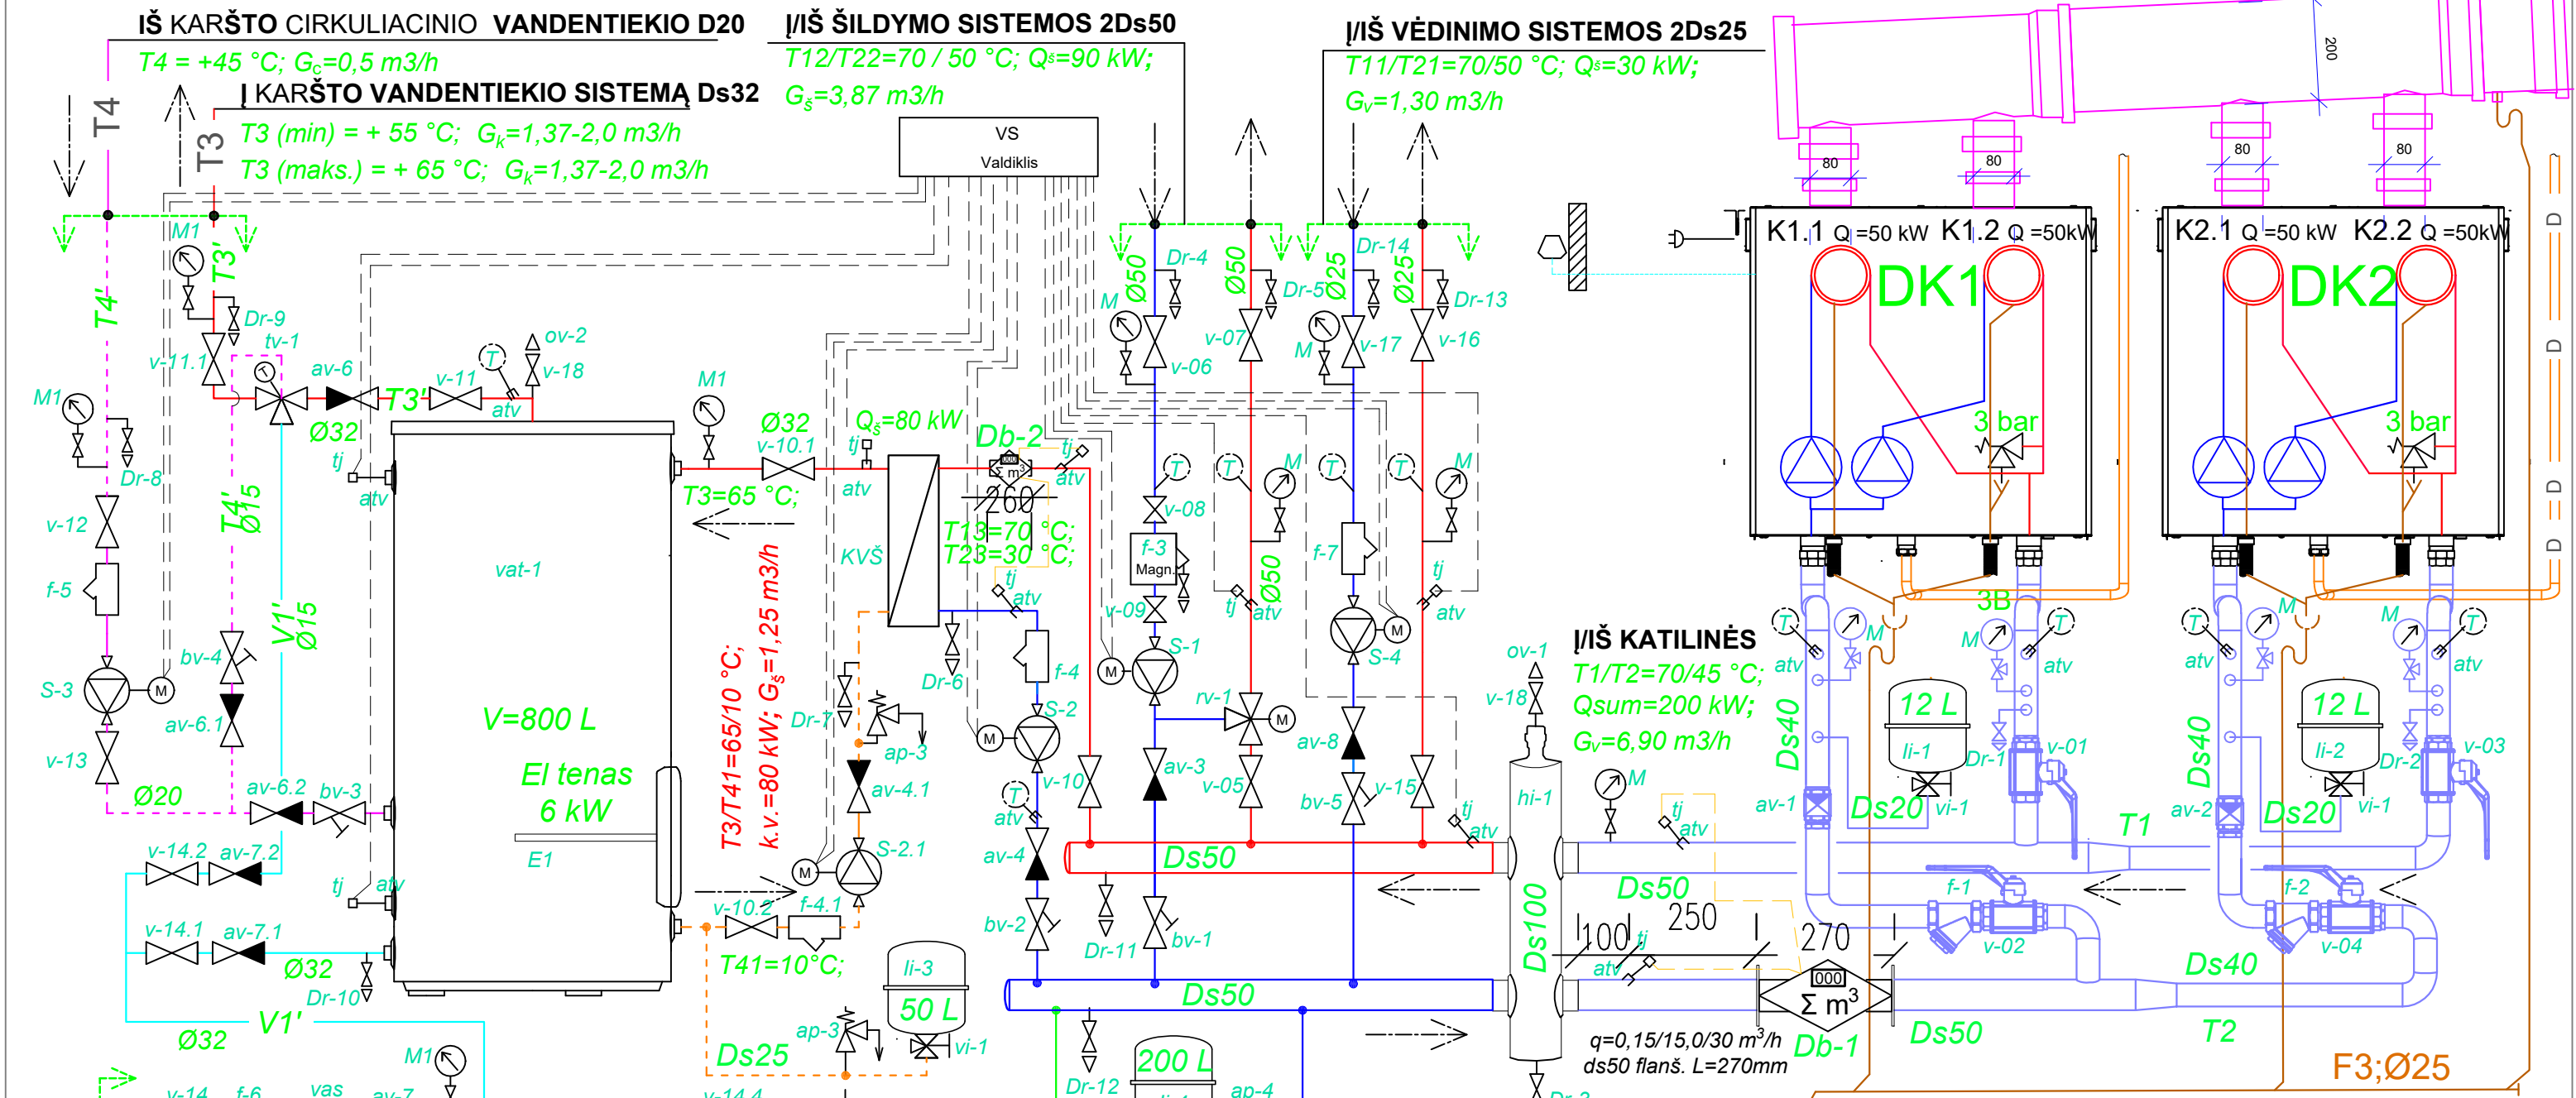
IŠ KARŠTO CIRKULIACINIO VANDENTIEKIO D20
T4 = +45 °C; $G_c$=0,5 m3/h
Į KARŠTO VANDENTIEKIO SISTEMĄ Ds32
T3 (min) = + 55 °C; $G_k$=1,37-2,0 m3/h
T3 (maks.) = + 65 °C; $G_k$=1,37-2,0 m3/h
T4
T3
Į/IŠ ŠILDYMO SISTEMOS 2Ds50
T12/T22=70 / 50 °C; $Q_š$=90 kW;
$G_š$=3,87 m3/h
VS
Valdiklis
Į/IŠ VĖDINIMO SISTEMOS 2Ds25
T11/T21=70/50 °C; $Q_š$=30 kW;
$G_v$=1,30 m3/h
200
80
80
80
80
K1.1 Q =50 kW K1.2 Q =50kW
DK1
K2.1 Q =50 kW K2.2 Q =50kW
DK2
3 bar
3 bar
M1
T3'
T4'
Dr-9
tv-1
v-11.1
av-6
T3'
v-11
T
ov-2
v-18
atv
M1
Dr-8
v-12
f-5
T4'
Ø15
V1'
Ø15
S-3
M
bv-4
av-6.1
v-13
Ø20
av-6.2
bv-3
Ø32
tj
atv
vat-1
V=800 L
El tenas
6 kW
E1
M1
Ø32
v-10.1
T3=65 °C;
T3/T41=65/10 °C;
k.v.=80 kW; $G_š$=1,25 m3/h
$Q_š$=80 kW
tj
atv
KVŠ
Db-2
m3
260
tj
atv
T13=70 °C;
T23=30 °C;
tj
atv
Dr-6
Dr-7
ap-3
av-4.1
S-2.1
M
f-4.1
v-10.2
T41=10°C;
Ds25
ap-3
li-3
50 L
vi-1
v-14.2
av-7.2
v-14.1
av-7.1
Ø32
Dr-10
tj
atv
Ø32
V1'
M1
v-14
f-6
vas
av-7
v-14.4
Dr-4
Ø50
M
v-06
Ø50
Dr-5
v-07
Ø25
Dr-14
Ø25
Dr-13
M
v-17
v-16
T
v-08
f-3
Magn.
v-09
S-1
M
T
tj
atv
Ø50
M
T
f-7
T
M
S-4
M
tj
atv
f-4
S-2
M
rv-1
M
v-10
av-3
v-05
T
atv
av-4
av-8
bv-5
v-15
tj
atv
Ds50
bv-2
Dr-11
bv-1
Ds50
Dr-12
200 L
ap-4
ov-1
v-18
Į/IŠ KATILINĖS
T1/T2=70/45 °C;
Qsum=200 kW;
$G_v$=6,90 m3/h
hi-1
M
tj
atv
Ds100
Ds50
100
250
270
tj
atv
000
$\Sigma$ $m^3$
q=0,15/15,0/30 $m^3$/h
ds50 flanš. L=270mm
Db-1
Ds50
T
M
atv
Ds40
av-1
12 L
li-1
Dr-1
vi-1
Ds20
3B
M
T
atv
v-01
T1
f-1
v-02
T
M
atv
Ds40
av-2
12 L
li-2
Dr-2
vi-1
Ds20
M
T
atv
v-03
f-2
v-04
Ds40
T2
F3;Ø25
D
D
D
D